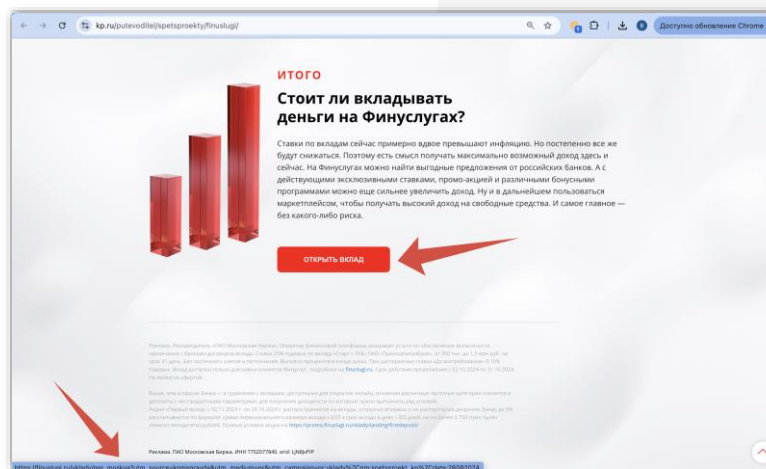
kp.ru/putevoditel/spetsproekty/finuslugi/

Доступно обновление Chrome

ИТОГО

Стоит ли вкладывать деньги на Финуслугах?

Ставки по вкладам сейчас примерно вдвое превышают инфляцию. Но постепенно все же будут снижаться. Поэтому есть смысл получать максимально возможный доход здесь и сейчас. На Финуслугах можно найти выгодные предложения от российских банков. А с действующими эксклюзивными ставками, промо-акцией и различными бонусными программами можно еще сильнее увеличить доход. Ну и в дальнейшем пользоваться маркетплейсом, чтобы получать высокий доход на свободные средства. И самое главное — без какого-либо риска.

ОТКРЫТЬ ВКЛАД

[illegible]

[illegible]

Реклама. ПАО Московская Биржа. ИНН 7702077840. erid: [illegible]

https://finuslugi.ru/vklady/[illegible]